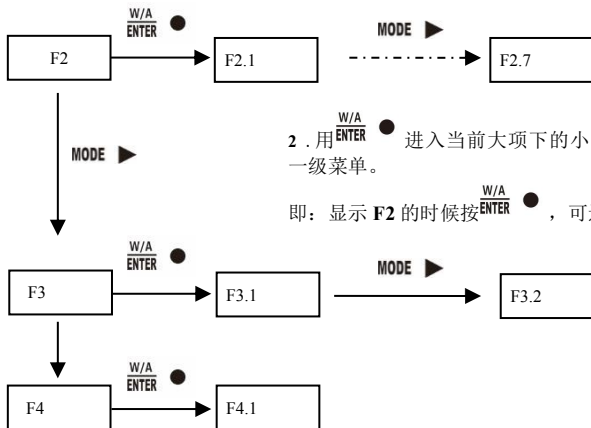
$\frac{W/A}{ENTER}$ ●

F2

F2.1

MODE ▶

F2.7

MODE ▶

2 .用$\frac{W/A}{ENTER}$ ● 进入当前大项下的小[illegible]一级菜单。

即：显示 F2 的时候按$\frac{W/A}{ENTER}$ ●，可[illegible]

$\frac{W/A}{ENTER}$ ●

F3

F3.1

MODE ▶

F3.2

$\frac{W/A}{ENTER}$ ●

F4

F4.1